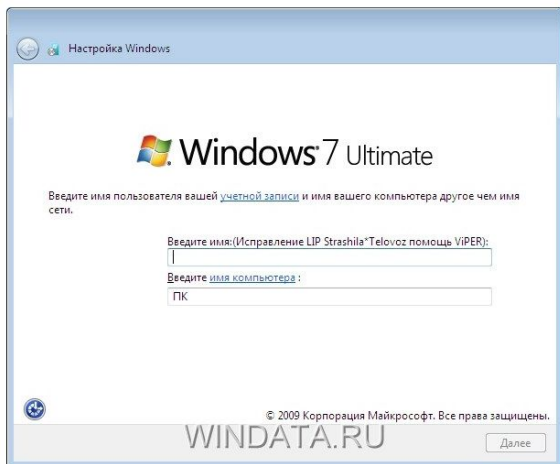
Настройка Windows

Windows 7 Ultimate

Введите имя пользователя вашей учетной записи и имя вашего компьютера другое чем имя сети.

Введите имя:(Исправление LIP Strashila*Telovoz помощь ViPER):

Введите имя компьютера :

ПК

© 2009 Корпорация Майкрософт. Все права защищены.

WINDATA.RU

Далее